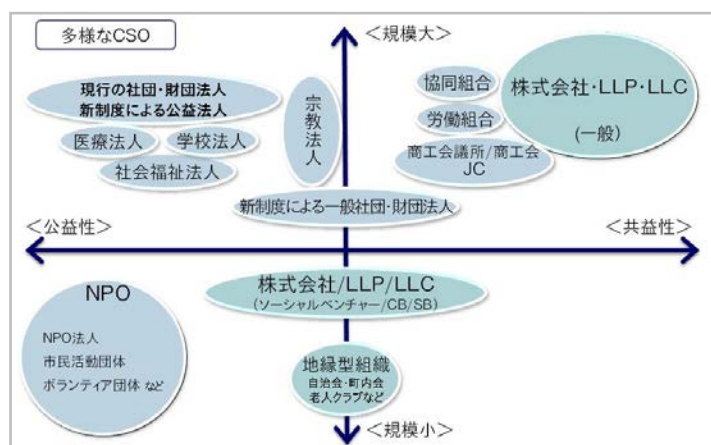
多様なCSO

<規模大>

現行の社団・財団法人
新制度による公益法人

医療法人

学校法人

社会福祉法人

宗教法人

協同組合

労働組合

株式会社・LLP・LLC
(一般)

商工会議所/商工会
JC

新制度による一般社団・財団法人

<公益性>

<共益性>

NPO

NPO法人
市民活動団体
ボランティア団体 など

株式会社/LLP/LLC
(ソーシャルベンチャー/CB/SB)

地縁型組織
自治会・町内会
老人クラブなど

<規模小>